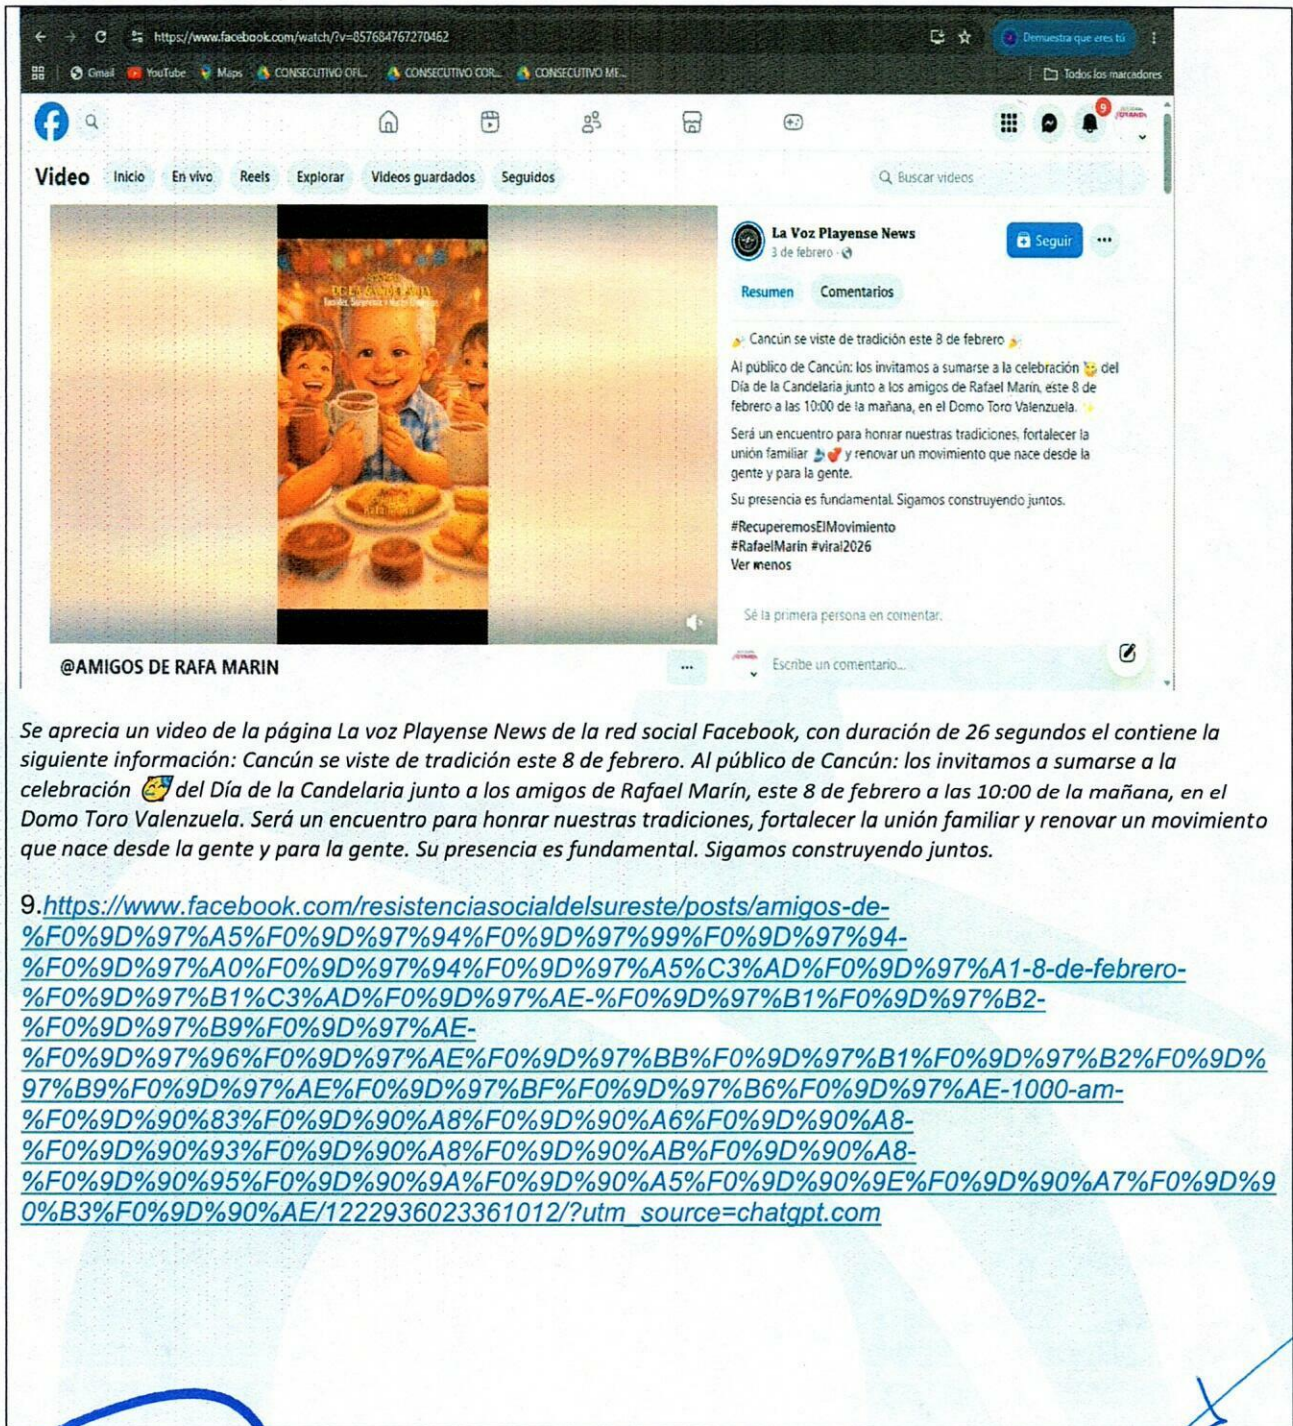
https://www.facebook.com/watch/?v=857684767270462

Demuestra que eres tú

Gmail YouTube Maps CONSECUTIVO OFI... CONSECUTIVO COR... CONSECUTIVO ME... Todos los marcadores

Video Inicio En vivo Reels Explorar Videos guardados Seguidos

Buscar videos

La Voz Playense News
3 de febrero ·

Seguir

Resumen Comentarios

Cancún se viste de tradición este 8 de febrero

Al público de Cancún: los invitamos a sumarse a la celebración del Día de la Candelaria junto a los amigos de Rafael Marín, este 8 de febrero a las 10:00 de la mañana, en el Domo Toro Valenzuela.

Será un encuentro para honrar nuestras tradiciones, fortalecer la unión familiar y renovar un movimiento que nace desde la gente y para la gente.

Su presencia es fundamental. Sigamos construyendo juntos.

#RecuperemosElMovimiento
#RafaelMarin #viral2026
Ver menos

Sé la primera persona en comentar.

Escribe un comentario...

@AMIGOS DE RAFA MARIN

Se aprecia un video de la página La voz Playense News de la red social Facebook, con duración de 26 segundos el contiene la siguiente información: Cancún se viste de tradición este 8 de febrero. Al público de Cancún: los invitamos a sumarse a la celebración del Día de la Candelaria junto a los amigos de Rafael Marín, este 8 de febrero a las 10:00 de la mañana, en el Domo Toro Valenzuela. Será un encuentro para honrar nuestras tradiciones, fortalecer la unión familiar y renovar un movimiento que nace desde la gente y para la gente. Su presencia es fundamental. Sigamos construyendo juntos.

9.https://www.facebook.com/resistenciasocialdelsureste/posts/amigos-de-%F0%9D%97%A5%F0%9D%97%94%F0%9D%97%99%F0%9D%97%94-%F0%9D%97%A0%F0%9D%97%94%F0%9D%97%A5%C3%AD%F0%9D%97%A1-8-de-febrero-%F0%9D%97%B1%C3%AD%F0%9D%97%AE-%F0%9D%97%B1%F0%9D%97%B2-%F0%9D%97%B9%F0%9D%97%AE-%F0%9D%97%96%F0%9D%97%AE%F0%9D%97%BB%F0%9D%97%B1%F0%9D%97%B2%F0%9D%97%B9%F0%9D%97%AE%F0%9D%97%BF%F0%9D%97%B6%F0%9D%97%AE-1000-am-%F0%9D%90%83%F0%9D%90%A8%F0%9D%90%A6%F0%9D%90%A8-%F0%9D%90%93%F0%9D%90%A8%F0%9D%90%AB%F0%9D%90%A8-%F0%9D%90%95%F0%9D%90%9A%F0%9D%90%A5%F0%9D%90%9E%F0%9D%90%A7%F0%9D%90%B3%F0%9D%90%AE/122936023361012/?utm_source=chatgpt.com